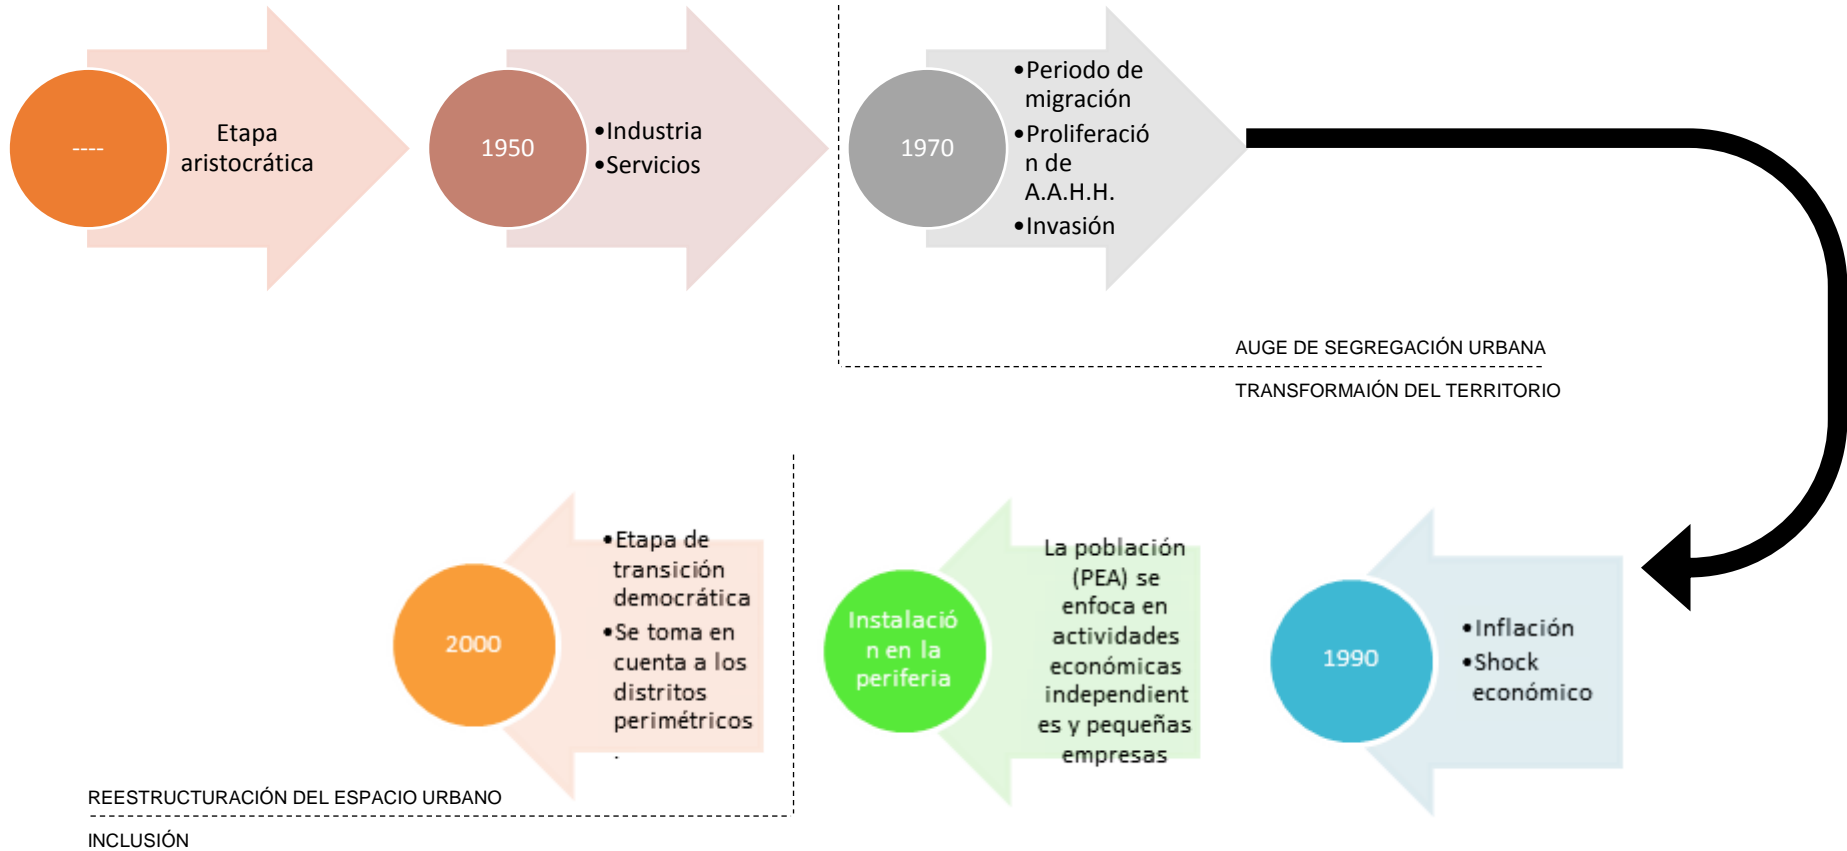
----

Etapa aristocrática

1950

•Industria
•Servicios

1970

•Periodo de migración
•Proliferación de A.A.H.H.
•Invasión

AUGE DE SEGREGACIÓN URBANA

TRANSFORMAIÓN DEL TERRITORIO

2000

•Etapa de transición democrática
•Se toma en cuenta a los distritos perimétricos
.

Instalación en la periferia

La población (PEA) se enfoca en actividades económicas independientes y pequeñas empresas

1990

•Inflación
•Shock económico

REESTRUCTURACIÓN DEL ESPACIO URBANO

INCLUSIÓN